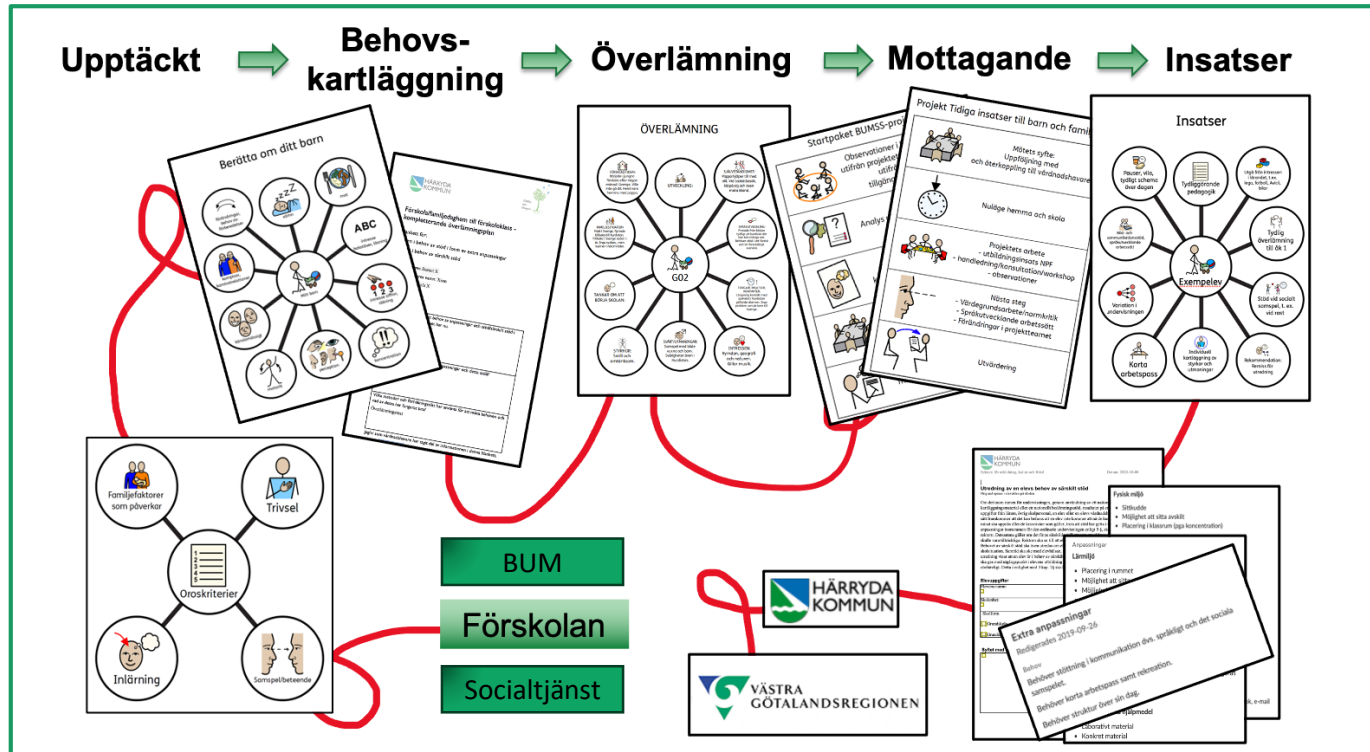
Upptäckt

Behovs-kartläggning

Överlämning

Mottagande

Insatser

Berätta om ditt barn

ABC

Mitt barn

HÄRRYDA KOMMUN

Förskola/familjedaghem till förskoleklass - kompletterande överlämningsplan

ÖVERLÄMNING

G02

Startpaket BUMSS-pro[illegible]

Observationer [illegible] utifrån projekte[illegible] utifrån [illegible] tillgän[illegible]

Analys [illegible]

Projekt Tidiga insatser till barn och famil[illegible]

Mötets syfte:
Uppföljning med och återkoppling till vårdnadshavare

Nuläge hemma och skola

Projektets arbete
- utbildningsinsats NPF
- handledning/konsultation/workshop
- observationer

Nästa steg
- Värdegrundsarbete/normkritik
- Språkutvecklande arbetssätt
- Förändringar i projektteamet

Utvärdering

Insatser

Pauser, vila, tydligt schema över dagen

Tydliggörande pedagogik

Tydlig överlämning till åk 1

Exempelev

Stöd vid socialt samspel, t. ex. vid rast

Variation i undervisningen

Korta arbetspass

Individuell kartläggning av styrkor och utmaningar

Rekommendation: Remiss för utredning

Familjefaktorer som påverkar

Trivsel

Oroskriterier

Inlärning

Samspel/beteende

BUM

Förskolan

Socialtjänst

HÄRRYDA KOMMUN

VÄSTRA GÖTALANDSREGIONEN

HÄRRYDA KOMMUN

Utredning av en elevs behov av särskilt stöd

Fysisk miljö
- Sittkudde
- Möjlighet att sitta avskilt
- Placering i klassrum (pga koncentration)

Anpassningar
Lärmiljö
- Placering i rummet
- Möjlighet att sitta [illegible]
- Möjlig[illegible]

Extra anpassningar
Redigerades 2019-09-26

Behov
Behöver stöttning i kommunikation dvs. språkligt och det sociala samspelet.
Behöver korta arbetspass samt rekreation.
Behöver struktur över sin dag.

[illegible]jälpmedel
- Laborativt material
- Konkret material